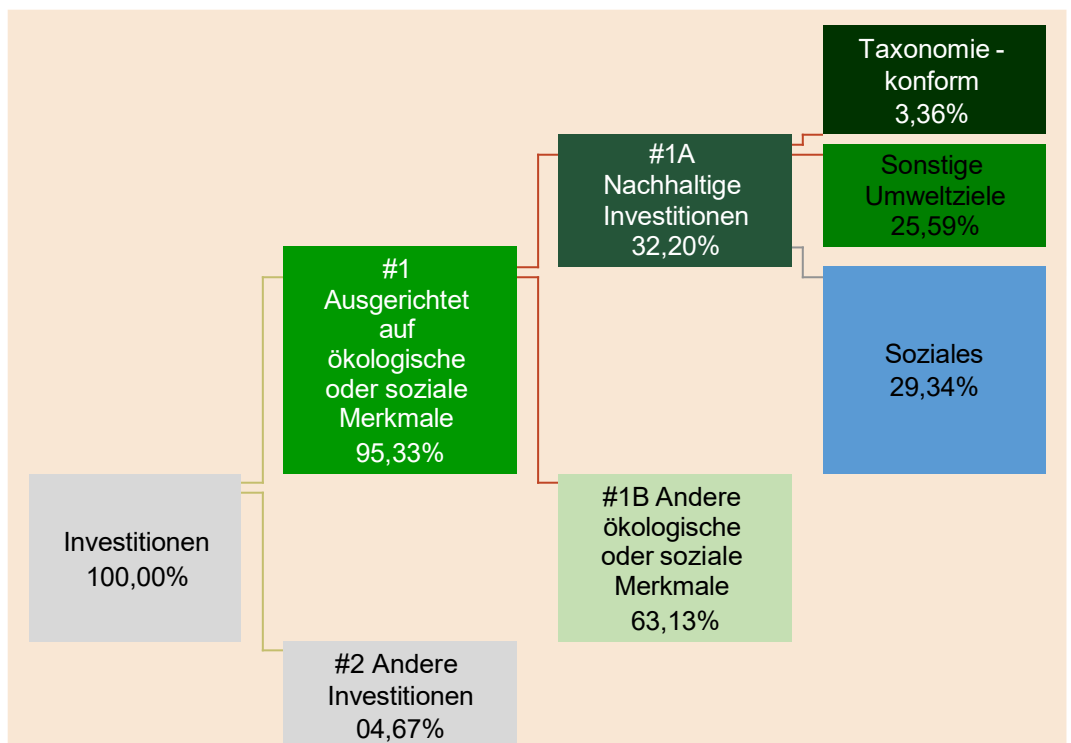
Taxonomie - konform
3,36%

#1A
Nachhaltige
Investitionen
32,20%

Sonstige
Umweltziele
25,59%

#1
Ausgerichtet
auf
ökologische
oder soziale
Merkmale
95,33%

Soziales
29,34%

#1B Andere
ökologische
oder soziale
Merkmale
63,13%

Investitionen
100,00%

#2 Andere
Investitionen
04,67%